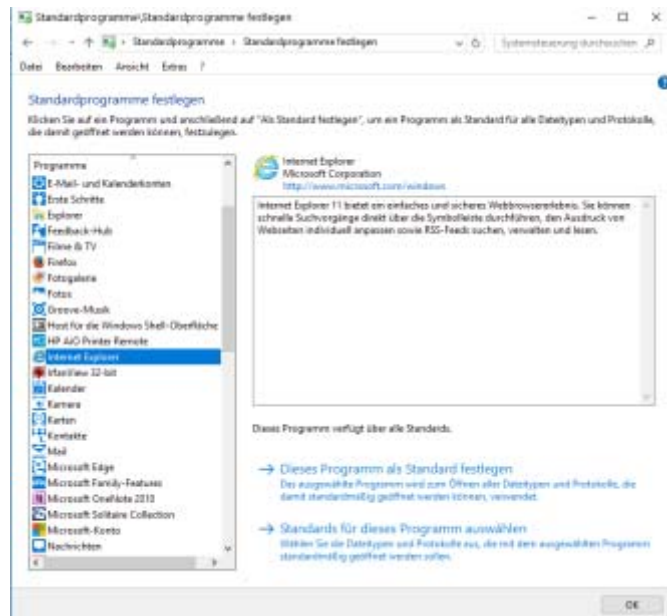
Standardprogramme\Standardprogramme festlegen

Standardprogramme > Standardprogramme festlegen

Systemsteuerung durchsuchen

Datei Bearbeiten Ansicht Extras ?

Standardprogramme festlegen

Klicken Sie auf ein Programm und anschließend auf "Als Standard festlegen", um ein Programm als Standard für alle Dateitypen und Protokolle, die damit geöffnet werden können, festzulegen.

Programme
E-Mail- und Kalenderkonten
Erste Schritte
Explorer
Feedback-Hub
Filme & TV
Firefox
Fotogalerie
Fotos
Groove-Musik
Host für die Windows Shell-Oberfläche
HP AiO Printer Remote
Internet Explorer
IrfanView 32-bit
Kalender
Kamera
Karten
Kontakte
Mail
Microsoft Edge
Microsoft Family-Features
Microsoft OneNote 2010
Microsoft Solitaire Collection
Microsoft-Konto
Nachrichten

Internet Explorer
Microsoft Corporation
http://www.microsoft.com/windows

Internet Explorer 11 bietet ein einfaches und sicheres Webbrowsererlebnis. Sie können schnelle Suchvorgänge direkt über die Symbolleiste durchführen, den Ausdruck von Webseiten individuell anpassen sowie RSS-Feeds suchen, verwalten und lesen.

Dieses Programm verfügt über alle Standards.

→ Dieses Programm als Standard festlegen
Das ausgewählte Programm wird zum Öffnen aller Dateitypen und Protokolle, die damit standardmäßig geöffnet werden können, verwendet.

→ Standards für dieses Programm auswählen
Wählen Sie die Dateitypen und Protokolle aus, die mit dem ausgewählten Programm standardmäßig geöffnet werden sollen.

OK